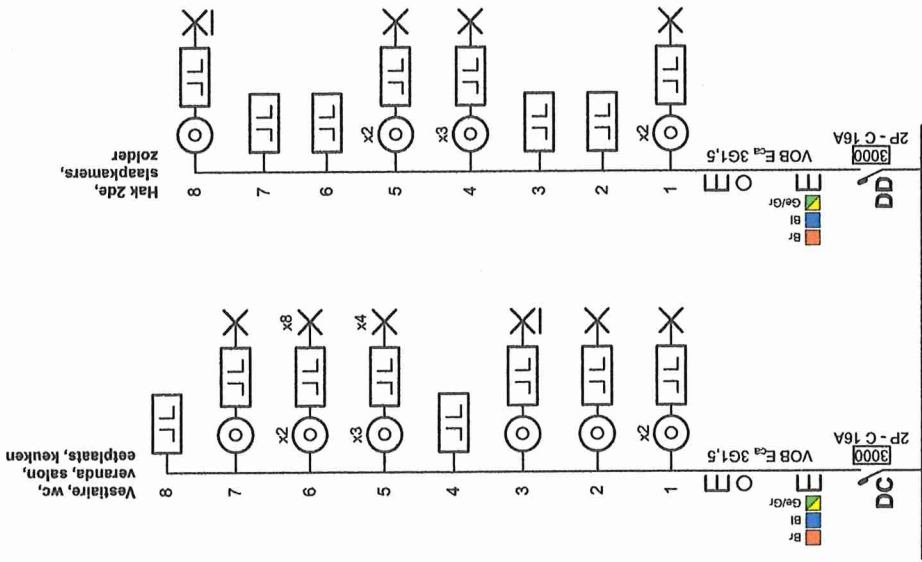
DD
3000
2P - C 16A
VOB $E_{ca}$ 3G1,5
Br
Bl
Ge/Gr
1
x2
2
3
4
x3
5
x2
6
7
8
Hal 2de, slaapkamers, zolder

DC
3000
2P - C 16A
VOB $E_{ca}$ 3G1,5
Br
Bl
Ge/Gr
1
x2
2
3
4
5
x3
x4
6
x2
x8
7
8
Vestiaire, wc, veranda, salon, eetplaats, keuken